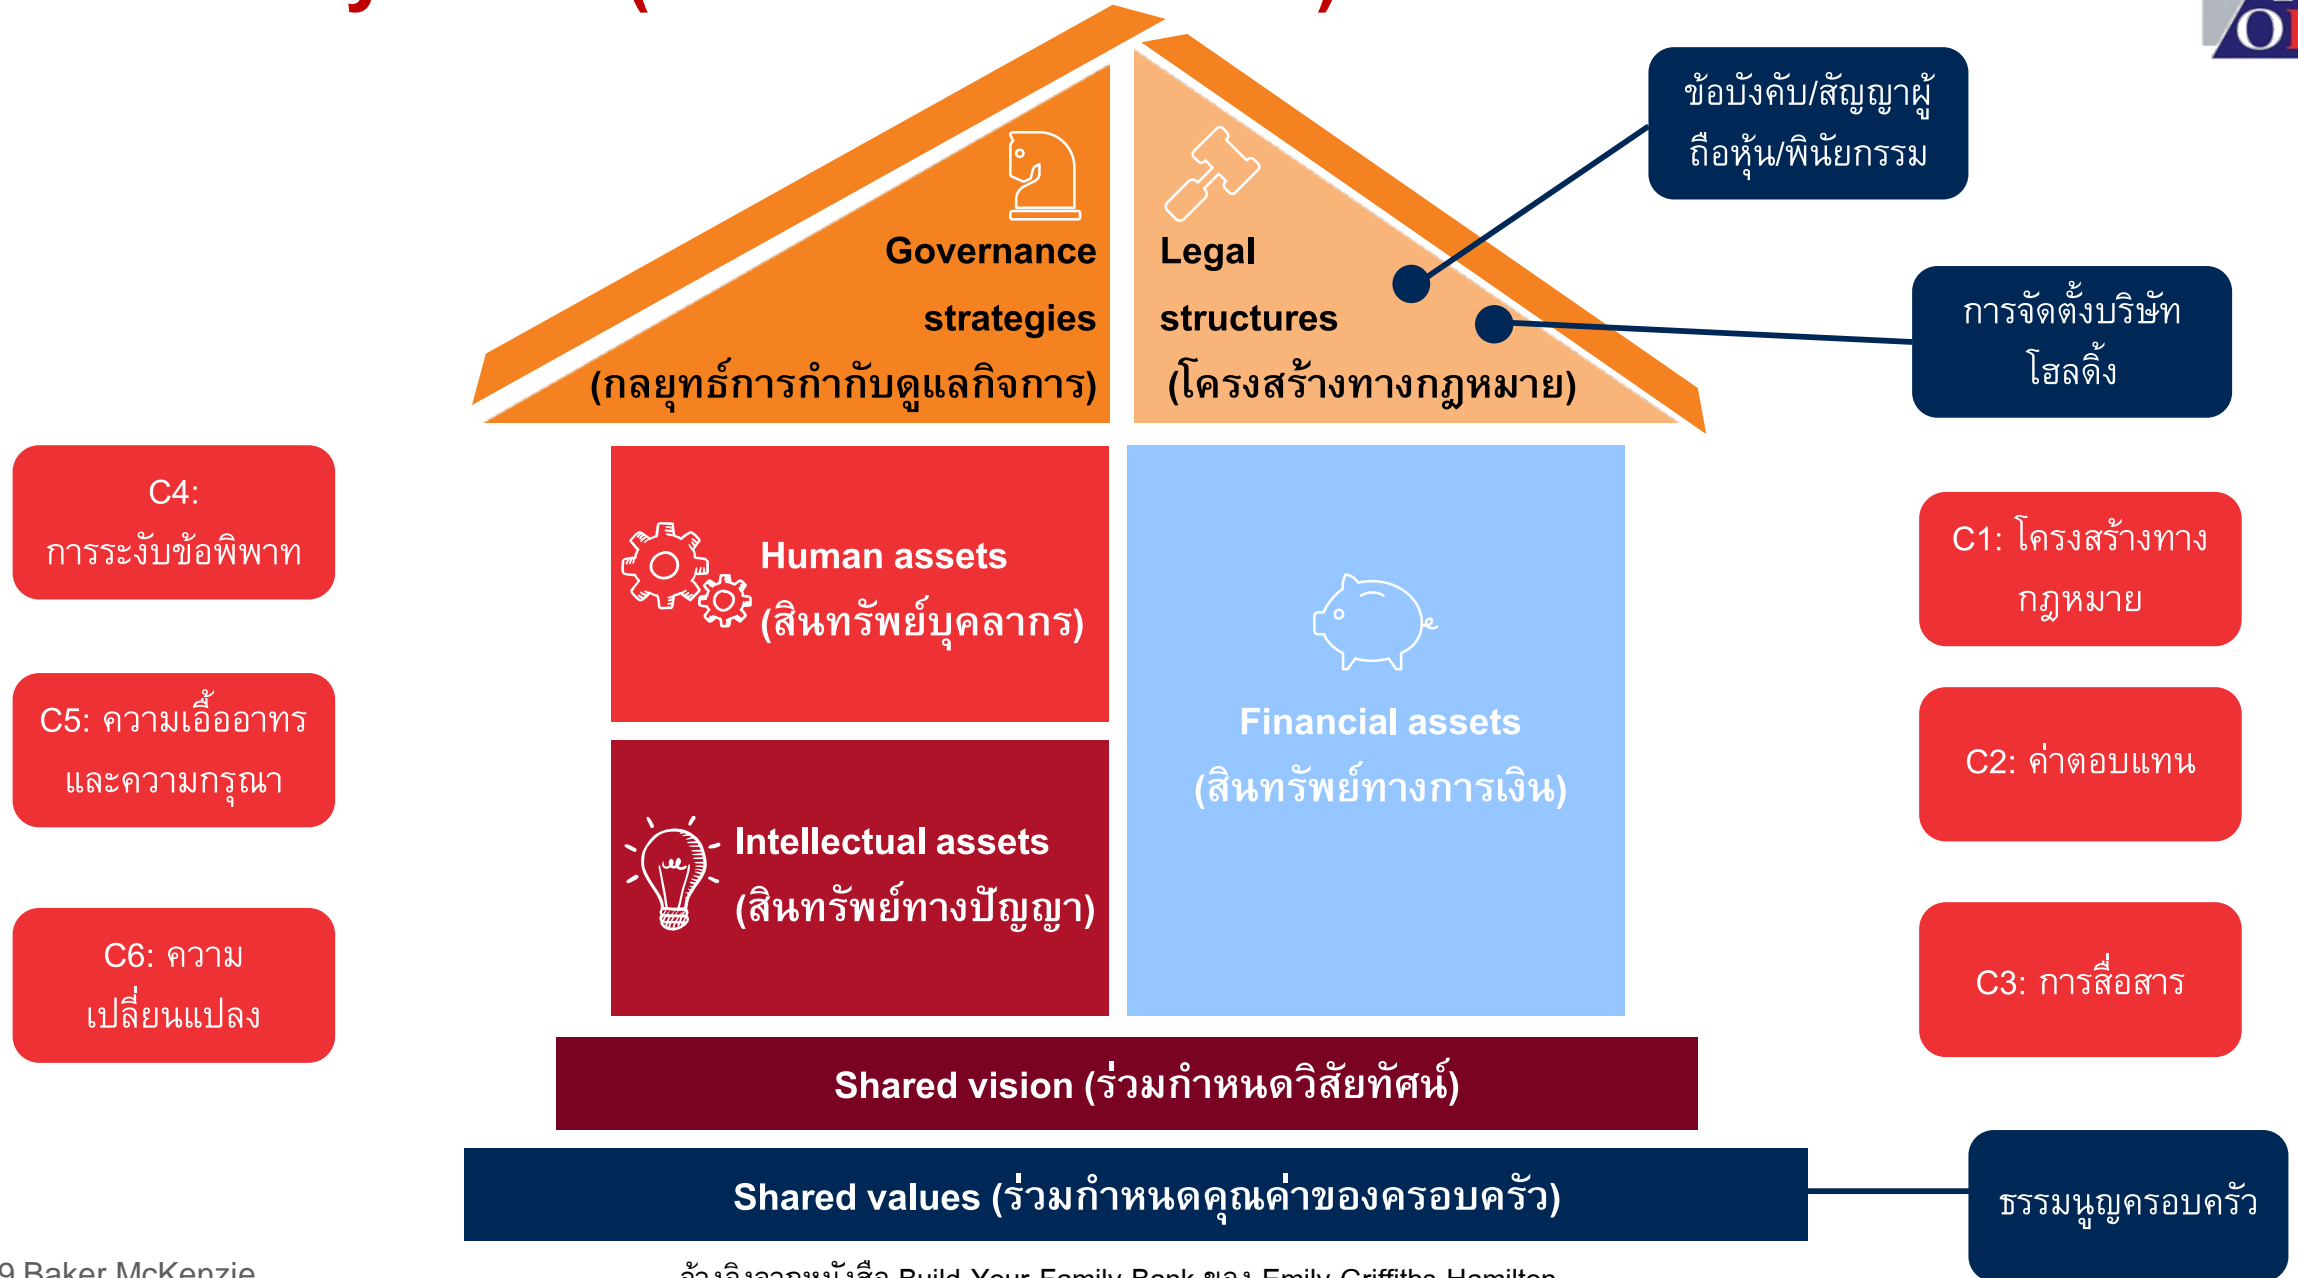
Governance strategies (กลยุทธ์การกำกับดูแลกิจการ)

Legal structures (โครงสร้างทางกฎหมาย)

ข้อบังคับ/สัญญาผู้ถือหุ้น/พินัยกรรม

การจัดตั้งบริษัทโฮลดิ้ง

C4: การระงับข้อพิพาท

C5: ความเอื้ออาทรและความกรุณา

C6: ความเปลี่ยนแปลง

Human assets (สินทรัพย์บุคลากร)

Intellectual assets (สินทรัพย์ทางปัญญา)

Financial assets (สินทรัพย์ทางการเงิน)

C1: โครงสร้างทางกฎหมาย

C2: ค่าตอบแทน

C3: การสื่อสาร

Shared vision (ร่วมกำหนดวิสัยทัศน์)

Shared values (ร่วมกำหนดคุณค่าของครอบครัว)

ธรรมนูญครอบครัว

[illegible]9 Baker McKenzie

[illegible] Build Your Family Bank ของ Emily Griffiths Hamilton